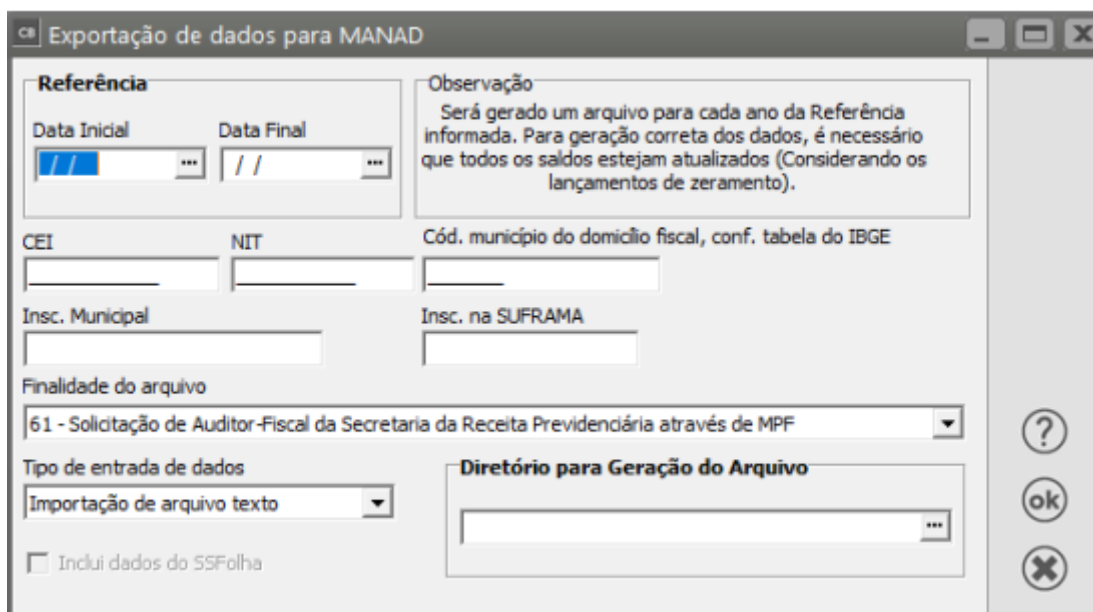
CB Exportação de dados para MANAD

Referência
Data Inicial
/ / ...
Data Final
/ / ...

Observação
Será gerado um arquivo para cada ano da Referência informada. Para geração correta dos dados, é necessário que todos os saldos estejam atualizados (Considerando os lançamentos de zeramento).

CEI
NIT
Cód. município do domicílio fiscal, conf. tabela do IBGE

Insc. Municipal
Insc. na SUFRAMA

Finalidade do arquivo
61 - Solicitação de Auditor-Fiscal da Secretaria da Receita Previdenciária através de MPF

Tipo de entrada de dados
Importação de arquivo texto

Diretório para Geração do Arquivo
...

Inclui dados do SSFolha

?
ok